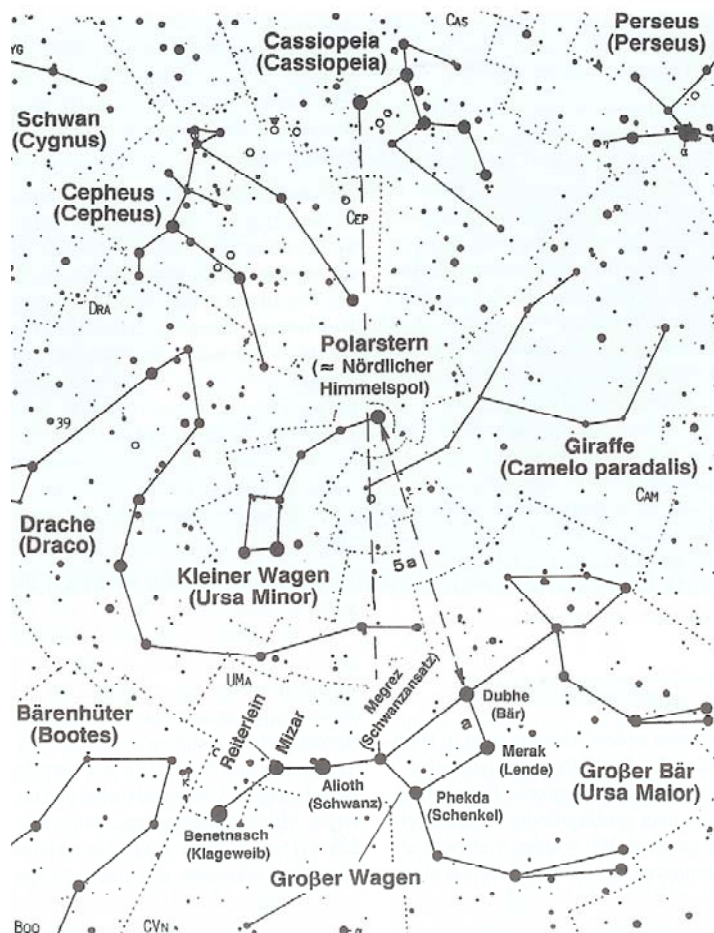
CAS

Perseus
(Perseus)

Cassiopeia
(Cassiopeia)

YG

Schwan
(Cygnus)

Cepheus
(Cepheus)

CEP

DRA

Polarstern
(≈ Nördlicher
Himmelspol)

39

Giraffe
(Camelo paradalis)

CAM

Drache
(Draco)

Kleiner Wagen
(Ursa Minor)

5 a

UMA

Megrez
(Schwanzansatz)

Dubhe
(Bär)

a

Bärenhüter
(Bootes)

Reiterlein

Mizar

Alioth
(Schwanz)

Merak
(Lende)

Phekda
(Schenkel)

Groβer Bär
(Ursa Maior)

Benetnasch
(Klageweib)

Groβer Wagen

BOO

CVN